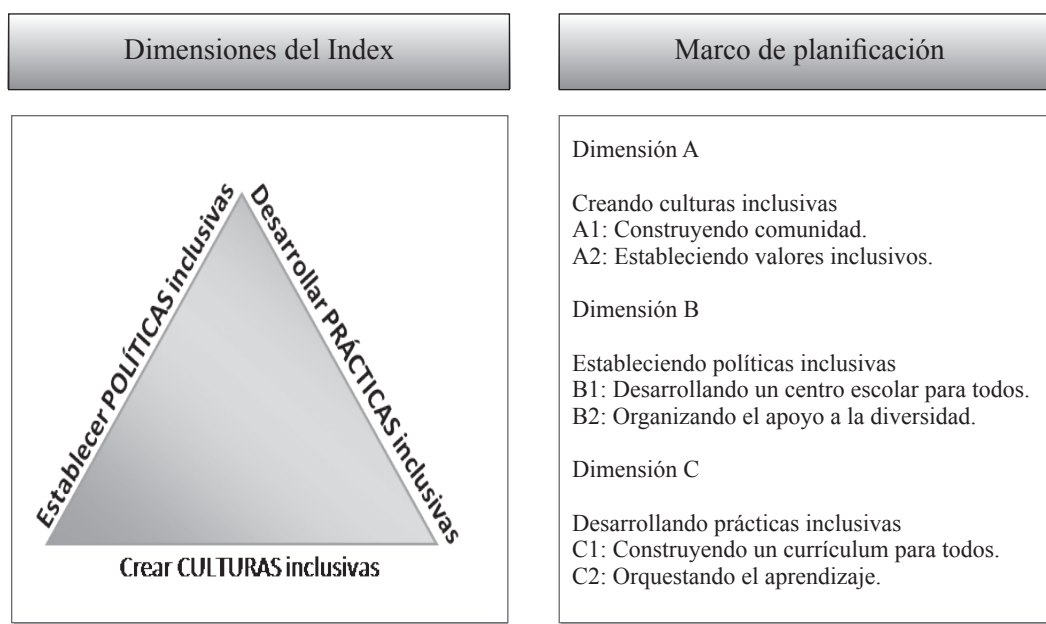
Dimensiones del Index

Establecer POLÍTICAS inclusivas

Desarrollar PRÁCTICAS inclusivas

Crear CULTURAS inclusivas

Marco de planificación

Dimensión A

Creando culturas inclusivas
A1: Construyendo comunidad.
A2: Estableciendo valores inclusivos.

Dimensión B

Estableciendo políticas inclusivas
B1: Desarrollando un centro escolar para todos.
B2: Organizando el apoyo a la diversidad.

Dimensión C

Desarrollando prácticas inclusivas
C1: Construyendo un currículum para todos.
C2: Orquestando el aprendizaje.